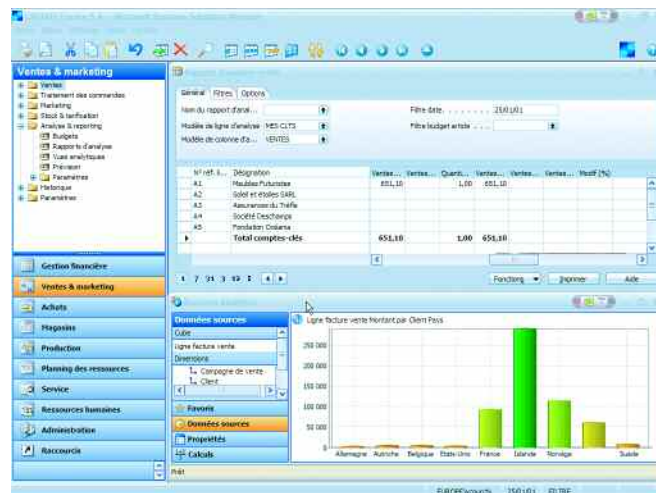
Ventes & marketing
Ventes
Traitement des commandes
Marketing
Stock & tarification
Analyse & reporting
Budgets
Rapports d'analyse
Vues analytiques
Prévision
Paramètres
Historique
Paramètres

Général Filtres Options
Nom du rapport d'anal...
Modèle de ligne d'analyse MES CLTS
Modèle de colonne d'a... VENTES
Filtre date........ 25/01/01
Filtre budget article . . . .

| N° réf. I... | Désignation | Ventes ... | Ventes ... | Quanti... | Ventes ... | Ventes ... | Ventes ... | Modif (%) |
|---|---|---|---|---|---|---|---|---|
| A1 | Meubles Futuristes | 651,10 | | 1,00 | 651,10 | | | |
| A2 | Soleil et étoiles SARL | | | | | | | |
| A3 | Assurances du Trèfle | | | | | | | |
| A4 | Société Deschamps | | | | | | | |
| A5 | Fondation Océana | | | | | | | |
| | Total comptes-clés | 651,10 | | 1,00 | 651,10 | | | |

1 7 31 3 10 1
Fonctions Imprimer Aide

Gestion financière
Ventes & marketing
Achats
Magasins
Production
Planning des ressources
Service
Ressources humaines
Administration
Raccourcis

Données sources
Cube
Ligne facture vente
Dimensions
Compagne de vente
Client
Favoris
Données sources
Propriétés
Calculs

Ligne facture vente Montant par Client Pays
250 000
200 000
150 000
100 000
50 000
0
Allemagne Autriche Belgique Etats-Unis France Islande Norvège Suède

Prêt
EUROPE\xxxxxx 25/01/01 FILTRE